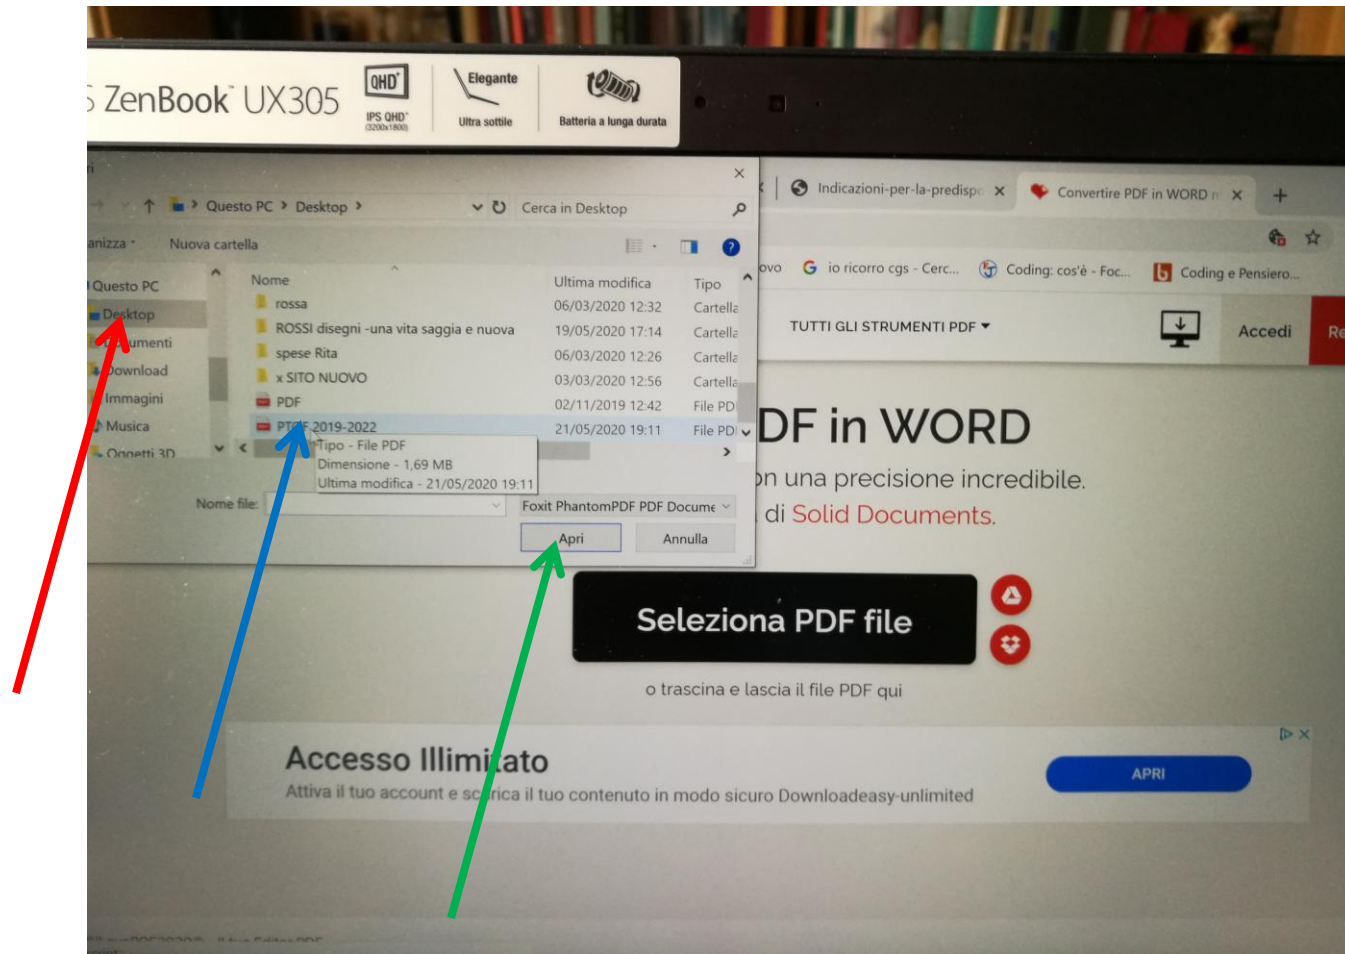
ZenBook UX305

QHD
IPS QHD
(3200x1800)

Elegante
Ultra sottile

Batteria a lunga durata

Questo PC › Desktop ›

Cerca in Desktop

anizza

Nuova cartella

Questo PC
Desktop
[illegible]umenti
Download
Immagini
Musica
Oggetti 3D

| Nome | Ultima modifica | Tipo |
|---|---|---|
| rossa | 06/03/2020 12:32 | Cartella |
| ROSSI disegni -una vita saggia e nuova | 19/05/2020 17:14 | Cartella |
| spese Rita | 06/03/2020 12:26 | Cartella |
| x SITO NUOVO | 03/03/2020 12:56 | Cartella |
| PDF | 02/11/2019 12:42 | File PD |
| PTOF 2019-2022 | 21/05/2020 19:11 | File PD |

Tipo - File PDF
Dimensione - 1,69 MB
Ultima modifica - 21/05/2020 19:11

Nome file:

Foxit PhantomPDF PDF Docume

Apri

Annulla

Indicazioni-per-la-predisp

Convertire PDF in WORD

ovo

io ricorro cgs - Cerc...

Coding: cos'è - Foc...

Coding e Pensiero...

TUTTI GLI STRUMENTI PDF

Accedi

Re

DF in WORD

on una precisione incredibile.

di Solid Documents.

Seleziona PDF file

o trascina e lascia il file PDF qui

Accesso Illimitato

Attiva il tuo account e scarica il tuo contenuto in modo sicuro Downloadeasy-unlimited

APRI